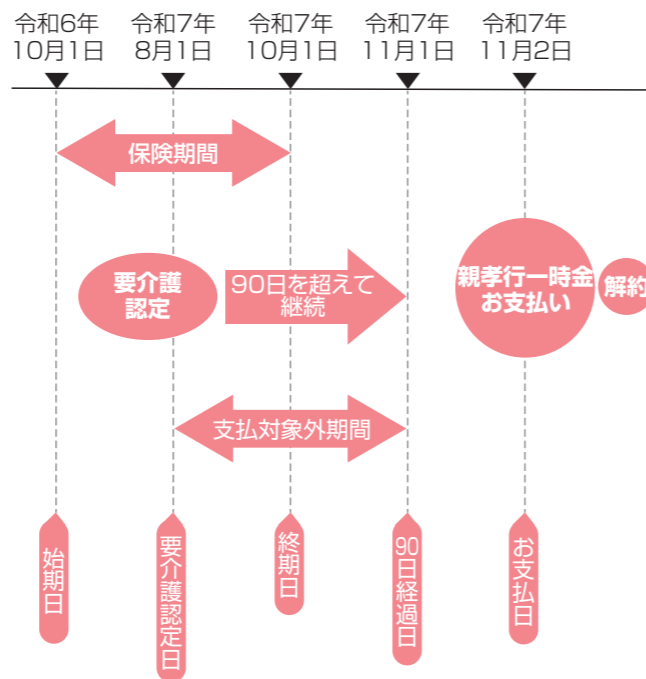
令和6年 10月1日

令和7年 8月1日

令和7年 10月1日

令和7年 11月1日

令和7年 11月2日

保険期間

要介護認定

90日を超えて継続

親孝行一時金お支払い

解約

支払対象外期間

始期日

要介護認定日

終期日

90日経過日

お支払日